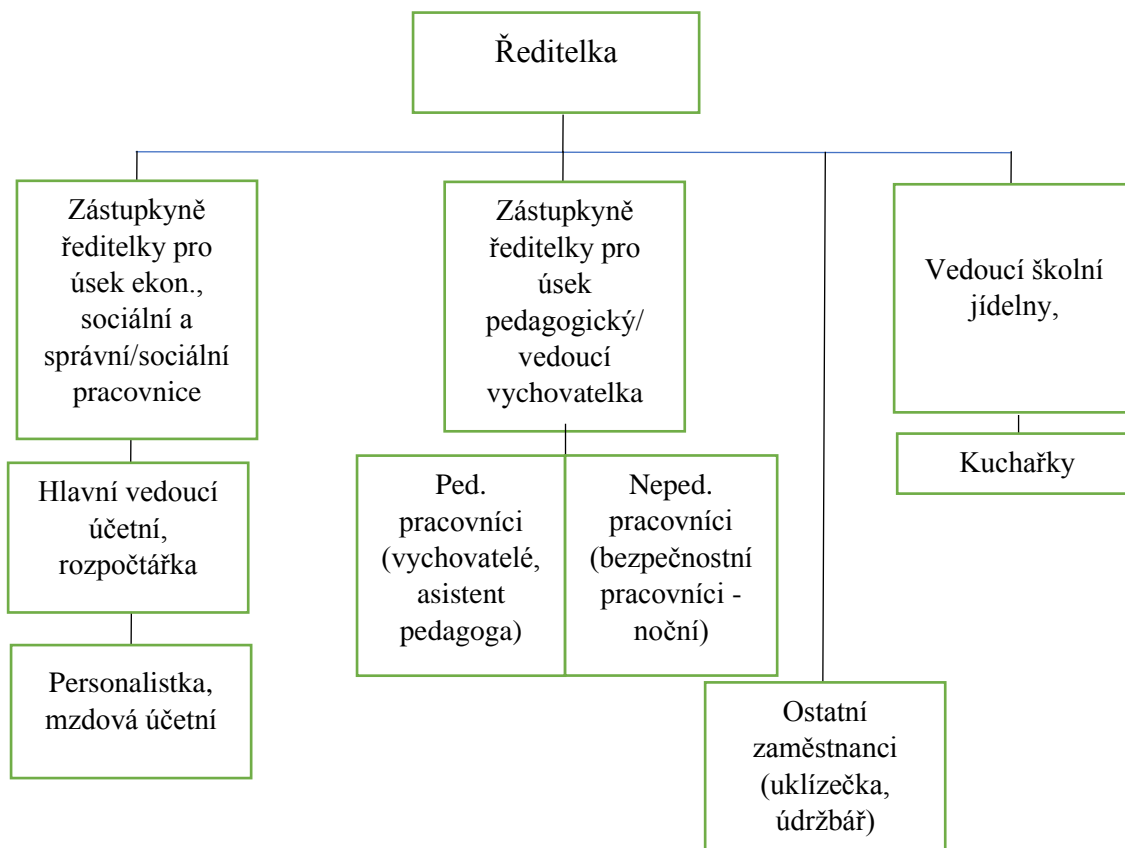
Ředitelka

Zástupkyně ředitelky pro úsek ekon., sociální a správní/sociální pracovnice

Zástupkyně ředitelky pro úsek pedagogický/ vedoucí vychovatelka

Vedoucí školní jídelny,

Kuchařky

Hlavní vedoucí účetní, rozpočtářka

Ped. pracovníci (vychovatelé, asistent pedagoga)

Neped. pracovníci (bezpečnostní pracovníci - noční)

Personalistka, mzdová účetní

Ostatní zaměstnanci (uklízečka, údržbář)